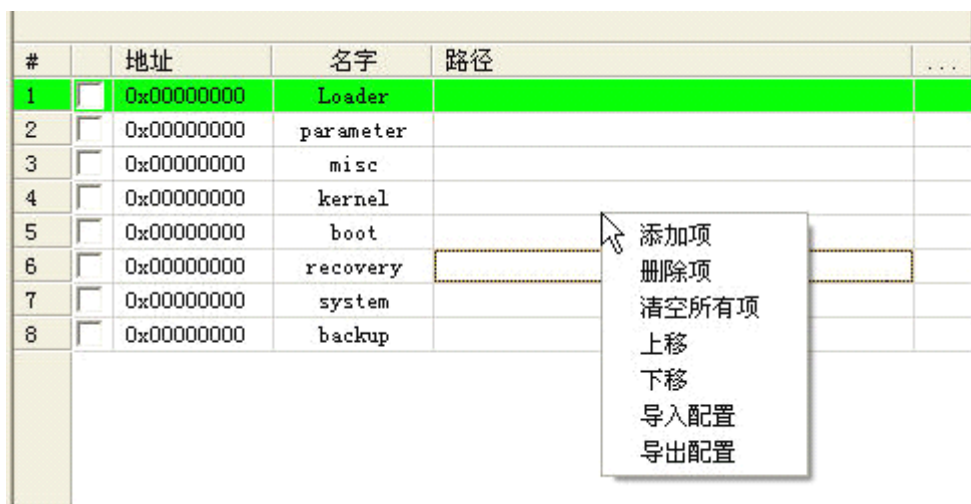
| # | | 地址 | 名字 | 路径 | ... |
|---|---|---|---|---|---|
| 1 | | 0x00000000 | Loader | | |
| 2 | | 0x00000000 | parameter | | |
| 3 | | 0x00000000 | misc | | |
| 4 | | 0x00000000 | kernel | | |
| 5 | | 0x00000000 | boot | | |
| 6 | | 0x00000000 | recovery | | |
| 7 | | 0x00000000 | system | | |
| 8 | | 0x00000000 | backup | | |

添加项
删除项
清空所有项
上移
下移
导入配置
导出配置